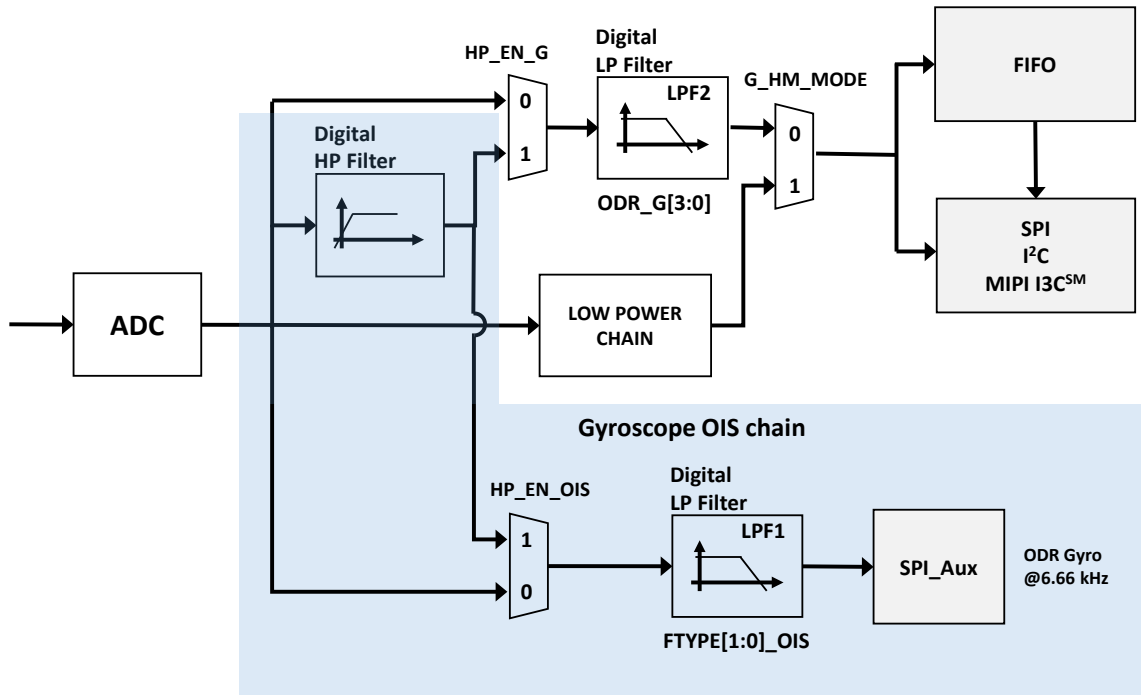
HP_EN_G

Digital LP Filter

LPF2

G_HM_MODE

FIFO

0

1

0

1

Digital HP Filter

ODR_G[3:0]

SPI
$I^2C$
MIPI I3C$^{SM}$

ADC

LOW POWER CHAIN

Gyroscope OIS chain

Digital LP Filter

HP_EN_OIS

LPF1

1

0

SPI_Aux

ODR Gyro @6.66 kHz

FTYPE[1:0]_OIS